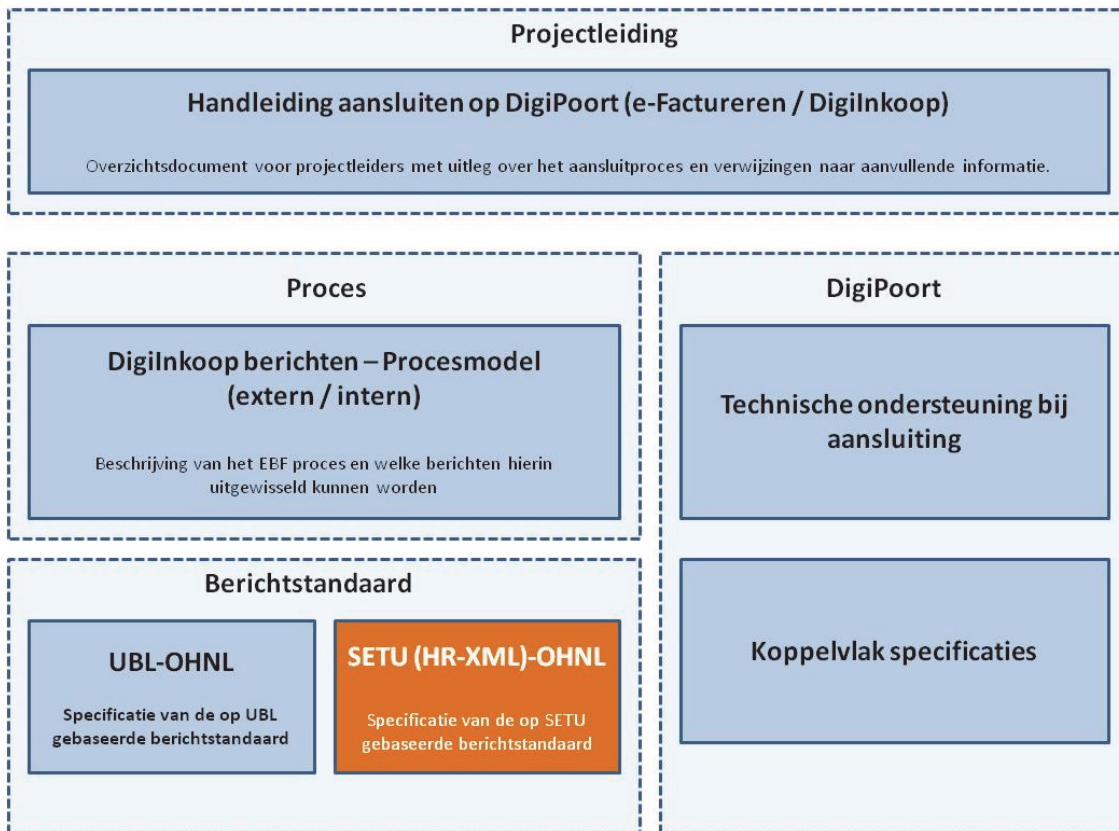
Projectleiding

Handleiding aansluiten op DigiPoort (e-Factureren / DigiInkoop)

Overzichtsdocument voor projectleiders met uitleg over het aansluitproces en verwijzingen naar aanvullende informatie.

Proces

DigiInkoop berichten – Procesmodel (extern / intern)

Beschrijving van het EBF proces en welke berichten hierin uitgewisseld kunnen worden

Berichtstandaard

UBL-OHNL

Specificatie van de op UBL gebaseerde berichtstandaard

SETU (HR-XML)-OHNL

Specificatie van de op SETU gebaseerde berichtstandaard

DigiPoort

Technische ondersteuning bij aansluiting

Koppelvlak specificaties